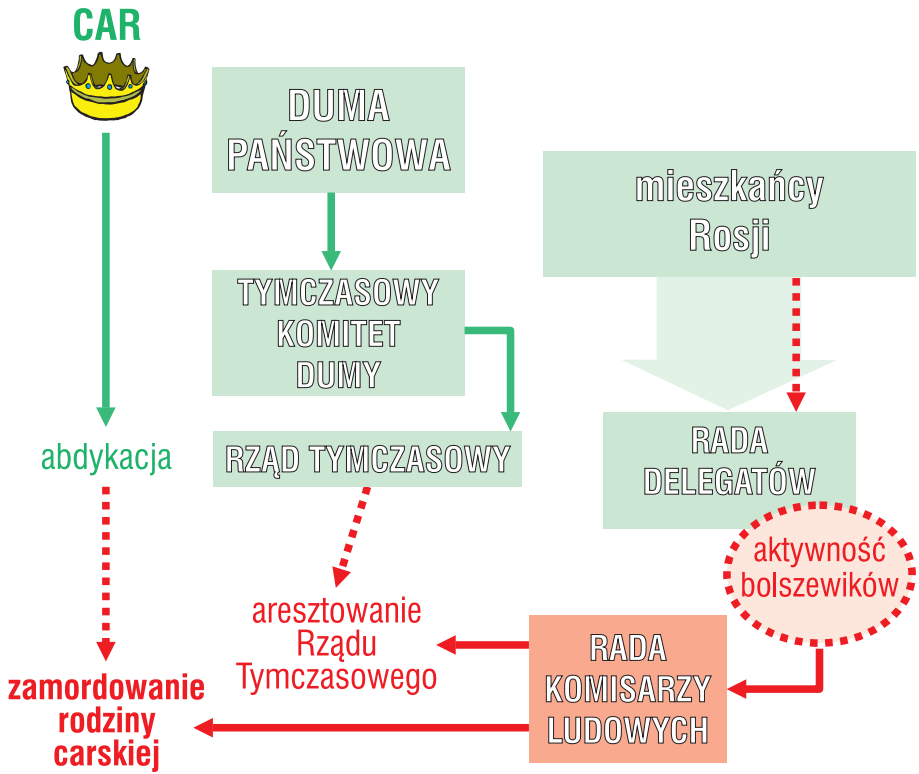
CAR

DUMA PAŃSTWOWA

mieszkańcy Rosji

TYMCZASOWY KOMITET DUMY

abdykacja

RZĄD TYMCZASOWY

RADA DELEGATÓW

aktywność bolszewików

aresztowanie Rządu Tymczasowego

RADA KOMISARZY LUDOWYCH

zamordowanie rodziny carskiej